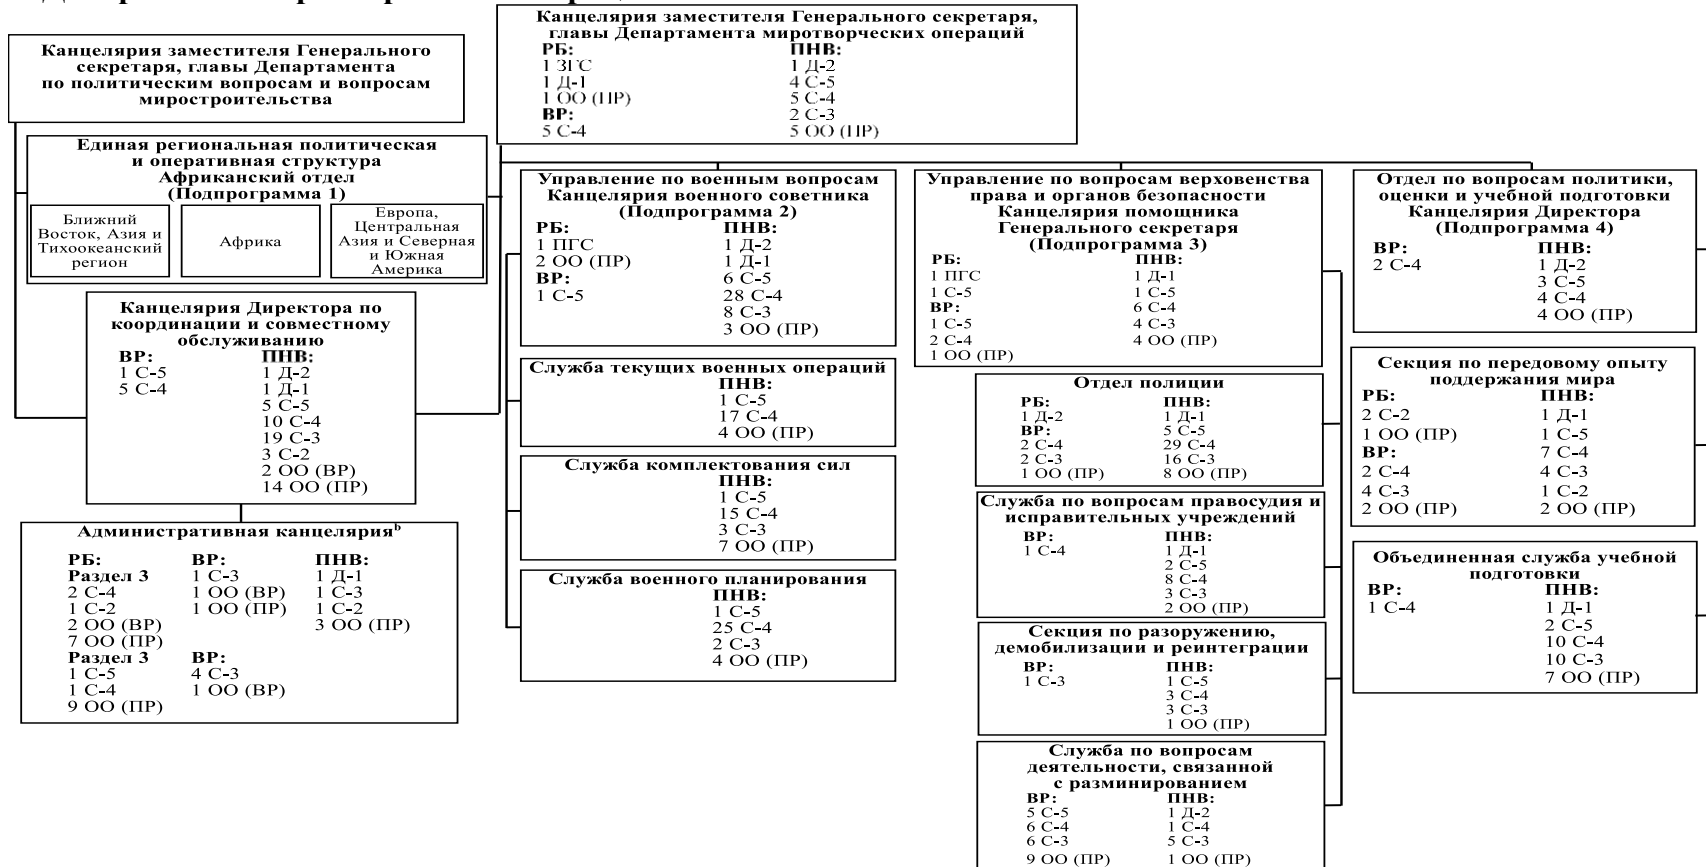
Канцелярия заместителя Генерального секретаря, главы Департамента миротворческих операций
РБ:
1 ЗГС
1 Д-1
1 ОО (ПР)
ВР:
5 С-4
ПНВ:
1 Д-2
4 С-5
5 С-4
2 С-3
5 ОО (ПР)

Канцелярия заместителя Генерального секретаря, главы Департамента по политическим вопросам и вопросам миростроительства

Единая региональная политическая и оперативная структура Африканский отдел (Подпрограмма 1)
Ближний Восток, Азия и Тихоокеанский регион
Африка
Европа, Центральная Азия и Северная и Южная Америка

Канцелярия Директора по координации и совместному обслуживанию
ВР:
1 С-5
5 С-4
ПНВ:
1 Д-2
1 Д-1
5 С-5
10 С-4
19 С-3
3 С-2
2 ОО (ВР)
14 ОО (ПР)

Административная канцелярия$^b$
РБ:
Раздел 3
2 С-4
1 С-2
2 ОО (ВР)
7 ОО (ПР)
Раздел 3
1 С-5
1 С-4
9 ОО (ПР)
ВР:
1 С-3
1 ОО (ВР)
1 ОО (ПР)
ВР:
4 С-3
1 ОО (ВР)
ПНВ:
1 Д-1
1 С-3
1 С-2
3 ОО (ПР)

Управление по военным вопросам Канцелярия военного советника (Подпрограмма 2)
РБ:
1 ПГС
2 ОО (ПР)
ВР:
1 С-5
ПНВ:
1 Д-2
1 Д-1
6 С-5
28 С-4
8 С-3
3 ОО (ПР)

Служба текущих военных операций
ПНВ:
1 С-5
17 С-4
4 ОО (ПР)

Служба комплектования сил
ПНВ:
1 С-5
15 С-4
3 С-3
7 ОО (ПР)

Служба военного планирования
ПНВ:
1 С-5
25 С-4
2 С-3
4 ОО (ПР)

Управление по вопросам верховенства права и органов безопасности Канцелярия помощника Генерального секретаря (Подпрограмма 3)
РБ:
1 ПГС
1 С-5
ВР:
1 С-5
2 С-4
1 ОО (ПР)
ПНВ:
1 Д-1
1 С-5
6 С-4
4 С-3
4 ОО (ПР)

Отдел полиции
РБ:
1 Д-2
ВР:
2 С-4
2 С-3
1 ОО (ПР)
ПНВ:
1 Д-1
5 С-5
29 С-4
16 С-3
8 ОО (ПР)

Служба по вопросам правосудия и исправительных учреждений
ВР:
1 С-4
ПНВ:
1 Д-1
2 С-5
8 С-4
3 С-3
2 ОО (ПР)

Секция по разоружению, демобилизации и реинтеграции
ВР:
1 С-3
ПНВ:
1 С-5
3 С-4
3 С-3
1 ОО (ПР)

Служба по вопросам деятельности, связанной с разминированием
ВР:
5 С-5
6 С-4
6 С-3
9 ОО (ПР)
ПНВ:
1 Д-2
1 С-4
5 С-3
1 ОО (ПР)

Отдел по вопросам политики, оценки и учебной подготовки Канцелярия Директора (Подпрограмма 4)
ВР:
2 С-4
ПНВ:
1 Д-2
3 С-5
4 С-4
4 ОО (ПР)

Секция по передовому опыту поддержания мира
РБ:
2 С-2
1 ОО (ПР)
ВР:
2 С-4
4 С-3
2 ОО (ПР)
ПНВ:
1 Д-1
1 С-5
7 С-4
4 С-3
1 С-2
2 ОО (ПР)

Объединенная служба учебной подготовки
ВР:
1 С-4
ПНВ:
1 Д-1
2 С-5
10 С-4
10 С-3
7 ОО (ПР)